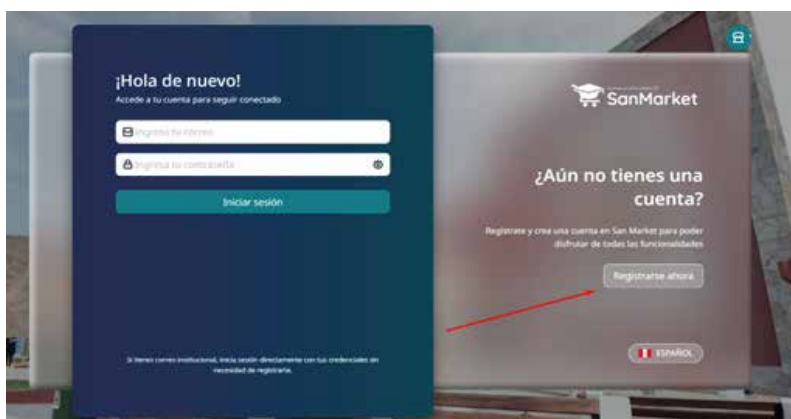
¡Hola de nuevo!
Accede a tu cuenta para seguir conectado

Ingresa tu correo

Ingresa tu contraseña

Iniciar sesión

Si tienes correo institucional, inicia sesión directamente con tus credenciales sin necesidad de registrarte.

SanMarket

¿Aún no tienes una cuenta?

Regístrate y crea una cuenta en San Market para poder disfrutar de todas las funcionalidades

Registrarse ahora

ESPAÑOL